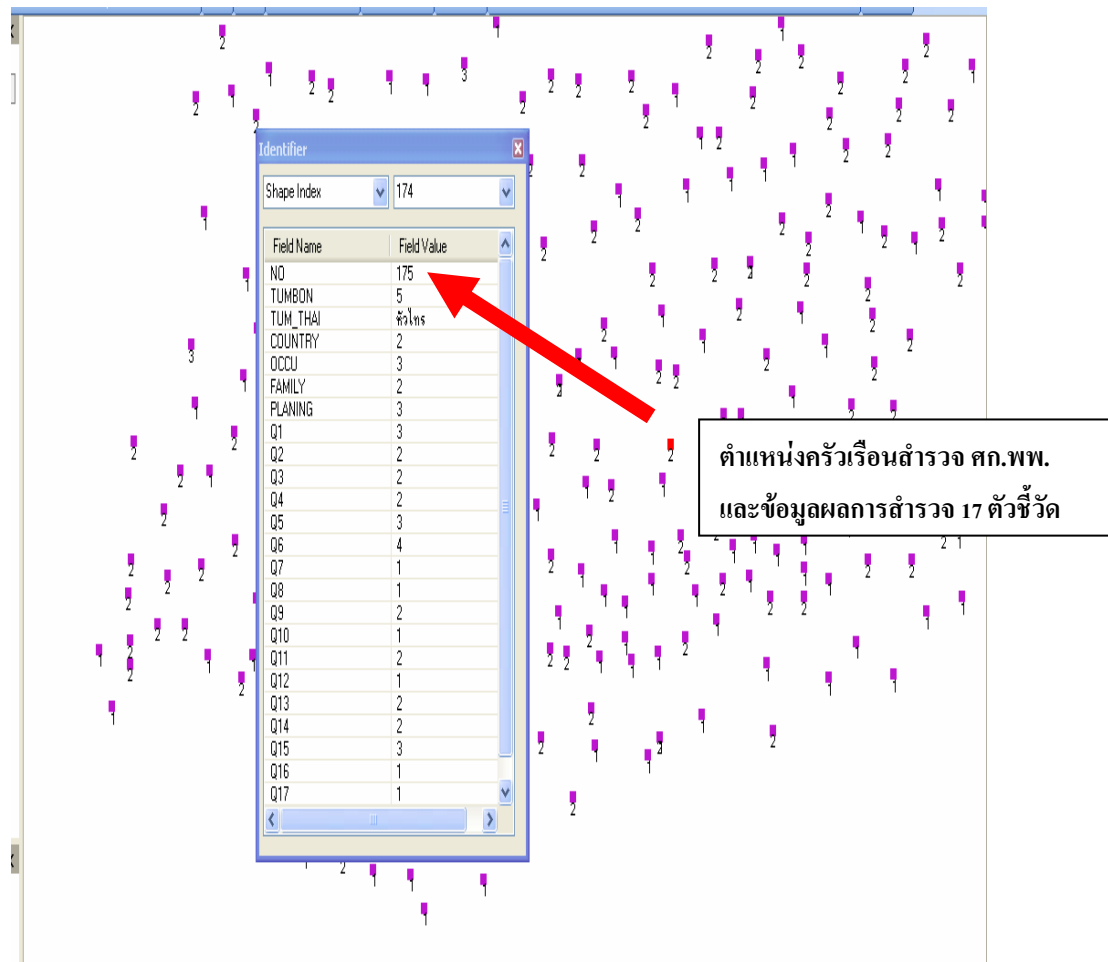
Identifier

Shape Index 174

| Field Name | Field Value |
|---|---|
| NO | 175 |
| TUMBON | 5 |
| TUM_THAI | หัวไทร |
| COUNTRY | 2 |
| OCCU | 3 |
| FAMILY | 2 |
| PLANING | 3 |
| Q1 | 3 |
| Q2 | 2 |
| Q3 | 2 |
| Q4 | 2 |
| Q5 | 3 |
| Q6 | 4 |
| Q7 | 1 |
| Q8 | 1 |
| Q9 | 2 |
| Q10 | 1 |
| Q11 | 2 |
| Q12 | 1 |
| Q13 | 2 |
| Q14 | 2 |
| Q15 | 3 |
| Q16 | 1 |
| Q17 | 1 |

ตำแหน่งครัวเรือนสำรวจ ศก.พพ.

และข้อมูลผลการสำรวจ 17 ตัวชี้วัด